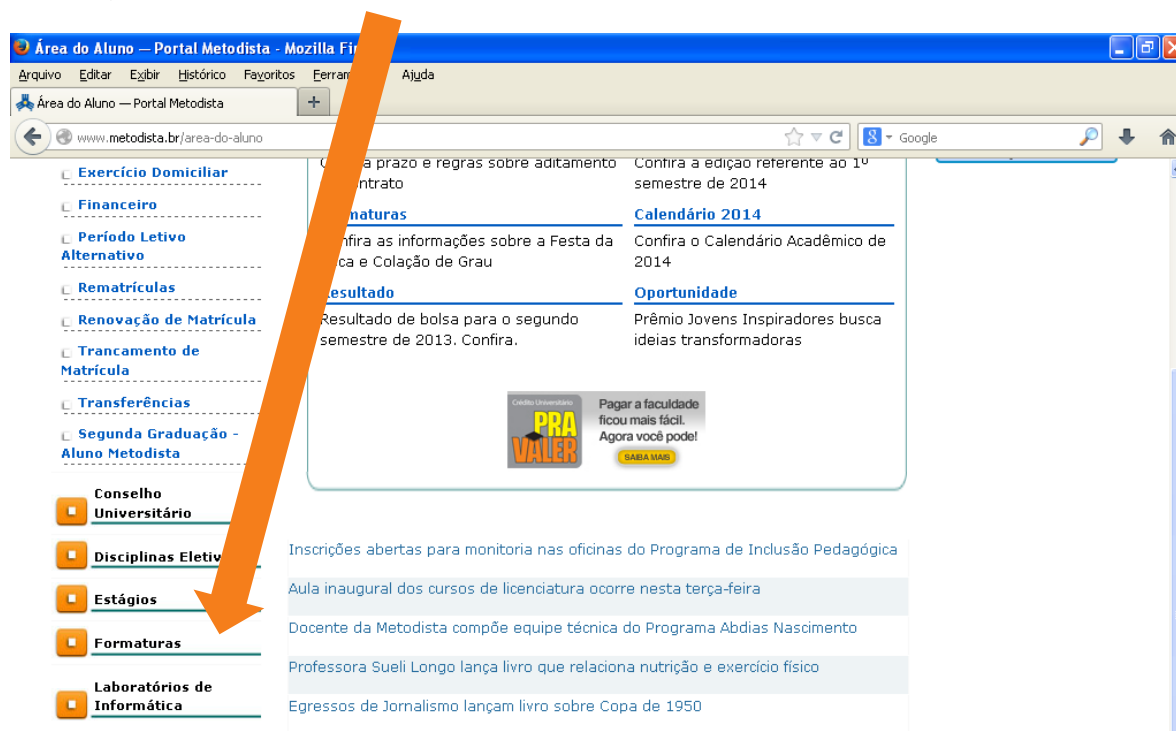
Área do Aluno — Portal Metodista - Mozilla Fi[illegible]

Arquivo Editar Exibir Histórico Favoritos Ferram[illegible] Ajuda

Área do Aluno — Portal Metodista

+

www.metodista.br/area-do-aluno

Google

Exercício Domiciliar

Financeiro

Período Letivo Alternativo

Rematrículas

Renovação de Matrícula

Trancamento de Matrícula

Transferências

Segunda Graduação - Aluno Metodista

Conselho Universitário

Disciplinas Eletiv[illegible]

Estágios

Formaturas

Laboratórios de Informática

C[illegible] prazo e regras sobre aditamento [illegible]ntrato

Confira a edição referente ao 1º semestre de 2014

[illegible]maturas

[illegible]nfira as informações sobre a Festa da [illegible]ca e Colação de Grau

Calendário 2014

Confira o Calendário Acadêmico de 2014

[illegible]esultado

Resultado de bolsa para o segundo semestre de 2013. Confira.

Oportunidade

Prêmio Jovens Inspiradores busca ideias transformadoras

Crédito Universitário PRA VALER

Pagar a faculdade ficou mais fácil. Agora você pode!

SAIBA MAIS

Inscrições abertas para monitoria nas oficinas do Programa de Inclusão Pedagógica

Aula inaugural dos cursos de licenciatura ocorre nesta terça-feira

Docente da Metodista compõe equipe técnica do Programa Abdias Nascimento

Professora Sueli Longo lança livro que relaciona nutrição e exercício físico

Egressos de Jornalismo lançam livro sobre Copa de 1950